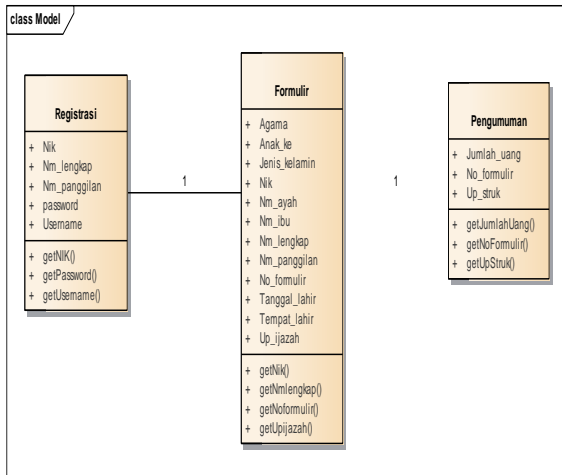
class Model

Registrasi

+ Nik
+ Nm_lengkap
+ Nm_panggilan
+ password
+ Username

+ getNIK()
+ getPassword()
+ getUsername()

1

Formulir

+ Agama
+ Anak_ke
+ Jenis_kelamin
+ Nik
+ Nm_ayah
+ Nm_ibu
+ Nm_lengkap
+ Nm_panggilan
+ No_formulir
+ Tanggal_lahir
+ Tempat_lahir
+ Up_ijazah

+ getNik()
+ getNmlengkap()
+ getNoformulir()
+ getUpijazah()

1

Pengumuman

+ Jumlah_uang
+ No_formulir
+ Up_struk

+ getJumlahUang()
+ getNoFormulir()
+ getUpStruk()